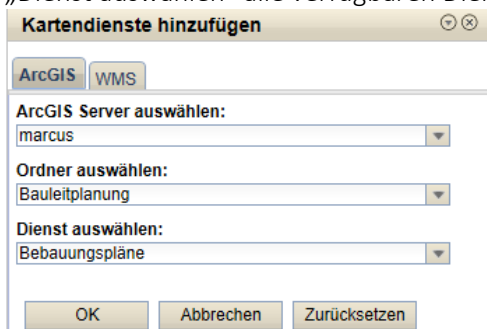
„Dienst auswählen" alle verfügbaren Die

Kartendienste hinzufügen

ArcGIS WMS

ArcGIS Server auswählen:
marcus

Ordner auswählen:
Bauleitplanung

Dienst auswählen:
Bebauungspläne

OK Abbrechen Zurücksetzen